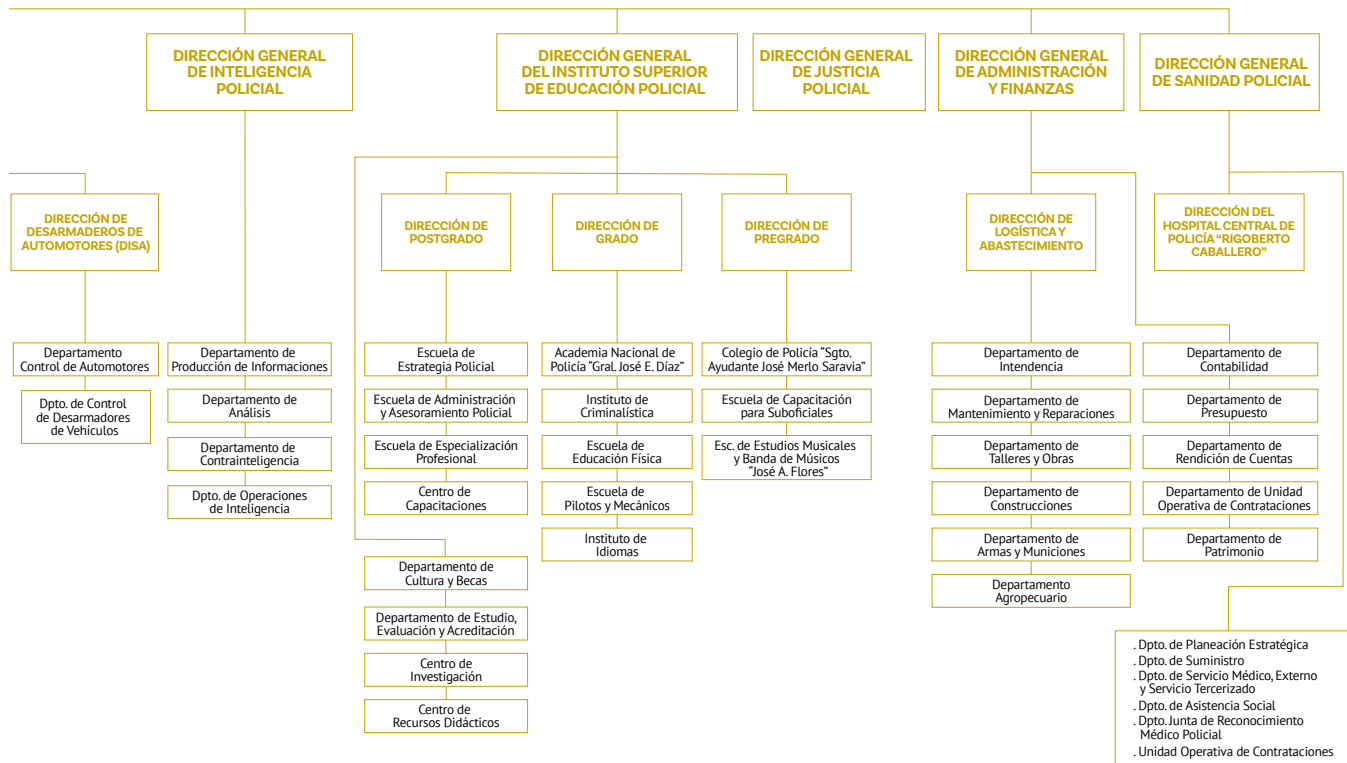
DIRECCIÓN GENERAL DE INTELIGENCIA POLICIAL

DIRECCIÓN GENERAL DEL INSTITUTO SUPERIOR DE EDUCACIÓN POLICIAL

DIRECCIÓN GENERAL DE JUSTICIA POLICIAL

DIRECCIÓN GENERAL DE ADMINISTRACIÓN Y FINANZAS

DIRECCIÓN GENERAL DE SANIDAD POLICIAL

DIRECCIÓN DE DESARMADEROS DE AUTOMOTORES (DISA)

Departamento Control de Automotores

Dpto. de Control de Desarmadores de Vehículos

Departamento de Producción de Informaciones

Departamento de Análisis

Departamento de Contrainteligencia

Dpto. de Operaciones de Inteligencia

DIRECCIÓN DE POSTGRADO

Escuela de Estrategia Policial

Escuela de Administración y Asesoramiento Policial

Escuela de Especialización Profesional

Centro de Capacitaciones

DIRECCIÓN DE GRADO

Academia Nacional de Policía "Gral. José E. Díaz"

Instituto de Criminalística

Escuela de Educación Física

Escuela de Pilotos y Mecánicos

Instituto de Idiomas

DIRECCIÓN DE PREGRADO

Colegio de Policía "Sgto. Ayudante José Merlo Saravia"

Escuela de Capacitación para Suboficiales

Esc. de Estudios Musicales y Banda de Músicos "José A. Flores"

Departamento de Cultura y Becas

Departamento de Estudio, Evaluación y Acreditación

Centro de Investigación

Centro de Recursos Didácticos

DIRECCIÓN DE LOGÍSTICA Y ABASTECIMIENTO

Departamento de Intendencia

Departamento de Mantenimiento y Reparaciones

Departamento de Talleres y Obras

Departamento de Construcciones

Departamento de Armas y Municiones

Departamento Agropecuario

DIRECCIÓN DEL HOSPITAL CENTRAL DE POLICÍA "RIGOBERTO CABALLERO"

Departamento de Contabilidad

Departamento de Presupuesto

Departamento de Rendición de Cuentas

Departamento de Unidad Operativa de Contrataciones

Departamento de Patrimonio

. Dpto. de Planeación Estratégica
. Dpto. de Suministro
. Dpto. de Servicio Médico, Externo y Servicio Tercerizado
. Dpto. de Asistencia Social
. Dpto. Junta de Reconocimiento Médico Policial
. Unidad Operativa de Contrataciones